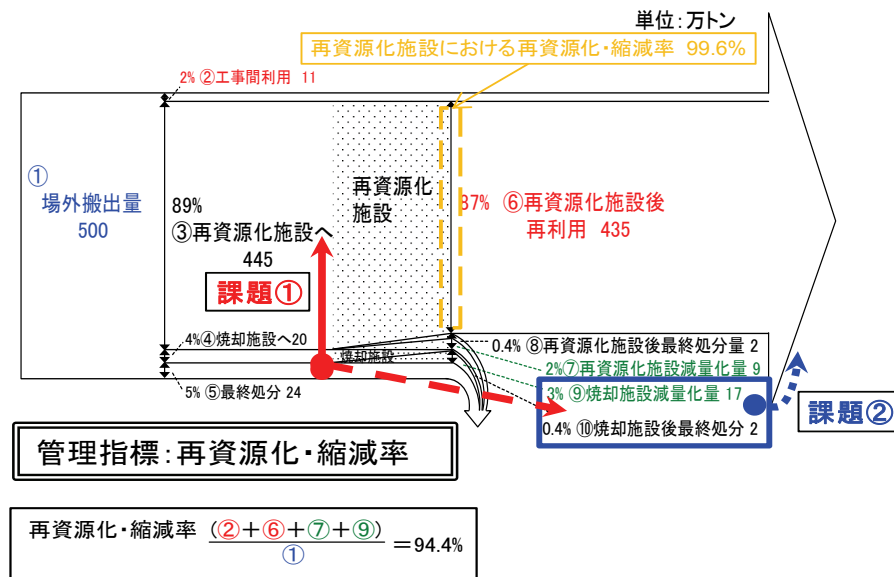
単位：万トン

再資源化施設における再資源化・縮減率 99.6%

2% ②工事間利用 11

① 場外搬出量 500

89% ③再資源化施設へ 445

再資源化施設

87% ⑥再資源化施設後再利用 435

課題①

4% ④焼却施設へ 20

焼却施設

5% ⑤最終処分 24

0.4% ⑧再資源化施設後最終処分量 2

2% ⑦再資源化施設減量化量 9

3% ⑨焼却施設減量化量 17

0.4% ⑩焼却施設後最終処分 2

課題②

管理指標：再資源化・縮減率

再資源化・縮減率 $\frac{(②+⑥+⑦+⑨)}{①}$ ＝94.4%